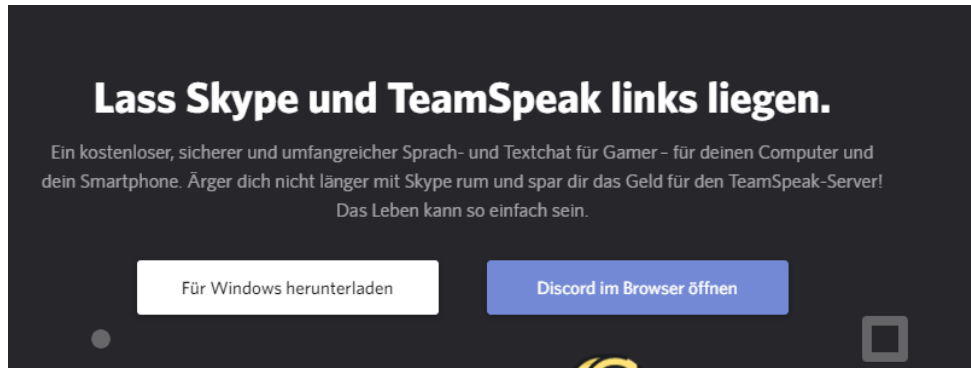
Lass Skype und TeamSpeak links liegen.

Ein kostenloser, sicherer und umfangreicher Sprach- und Textchat für Gamer – für deinen Computer und dein Smartphone. Ärger dich nicht länger mit Skype rum und spar dir das Geld für den TeamSpeak-Server! Das Leben kann so einfach sein.

Für Windows herunterladen

Discord im Browser öffnen